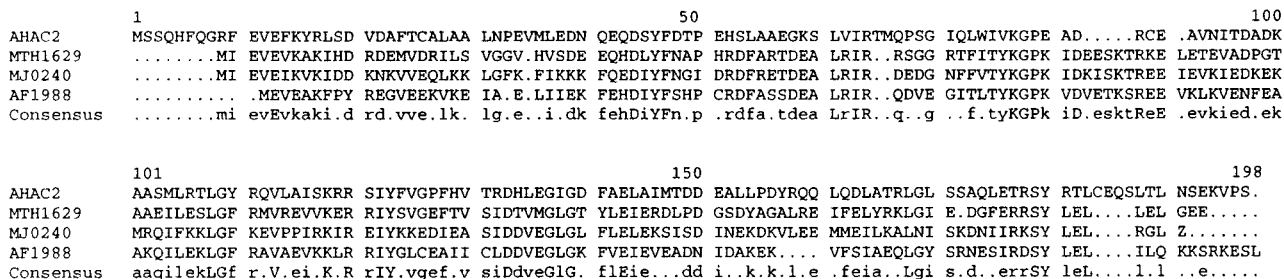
| | 1 | | | | | 50 | | | | | 100 |
|---|---|---|---|---|---|---|---|---|---|---|---|
| AHAC2 | MSSQHFQGRF | EVEFKYRLSD | VDAFTCALAA | LNPEVMLEDN | QEQDSYFDTP | EHSLAAEGKS | LVIRTMQPSG | IQLWIVKGPE | AD.....RCE | .AVNITDADK |
| MTH1629 | ........MI | EVEVKAKIHD | RDEMVDRILS | VGGV.HVSDE | EQHDLYFNAP | HRDFARTDEA | LRIR..RSGG | RTFITYKGPK | IDEESKTRKE | LETEVADPGT |
| MJ0240 | ........MI | EVEIKVKIDD | KNKVVEQLKK | LGFK.FIKKK | FQEDIYFNGI | DRDFRETDEA | LRIR..DEDG | NFFVTYKGPK | IDKISKTREE | IEVKIEDKEK |
| AF1988 | .......... | .MEVEAKFPY | REGVEEKVKE | IA.E.LIIEK | FEHDIYFSHP | CRDFASSDEA | LRIR..QDVE | GITLTYKGPK | VDVETKSREE | VKLKVENFEA |
| Consensus | .......mi | evEvkaki.d | rd.vve.lk. | lg.e..i.dk | fehDiYFn.p | .rdfa.tdea | LrIR..q..g | ..f.tyKGPk | iD.esktReE | .evkied.ek |

| | 101 | | | | | 150 | | | | | 198 |
|---|---|---|---|---|---|---|---|---|---|---|---|
| AHAC2 | AASMLRTLGY | RQVLAISKRR | SIYFVGPFHV | TRDHLEGIGD | FAELAIMTDD | EALLPDYRQQ | LQDLATRLGL | SSAQLETRSY | RTLCEQSLTL | NSEKVPS. |
| MTH1629 | AAEILESLGF | RMVREVVKER | RIYSVGEFTV | SIDTVMGLGT | YLEIERDLPD | GSDYAGALRE | IFELYRKLGI | E.DGFERRSY | LEL....LEL | GEE..... |
| MJ0240 | MRQIFKKLGF | KEVPPIRKIR | EIYKKEDIEA | SIDDVEGLGL | FLELEKSISD | INEKDKVLEE | MMEILKALNI | SKDNIIRKSY | LEL....RGL | Z....... |
| AF1988 | AKQILEKLGF | RAVAEVKKLR | RIYGLCEAII | CLDDVEGLGK | FVEIEVEADN | IDAKEK.... | VFSIAEQLGY | SRNESIRDSY | LEL....ILQ | KKSRKESL |
| Consensus | aagilekLGf | r.V.ei.K.R | rIY.vgef.v | siDdveGlG. | flEie...dd | i..k.k.l.e | .feia..Lgi | s.d..errSY | leL....l.l | ..e..... |